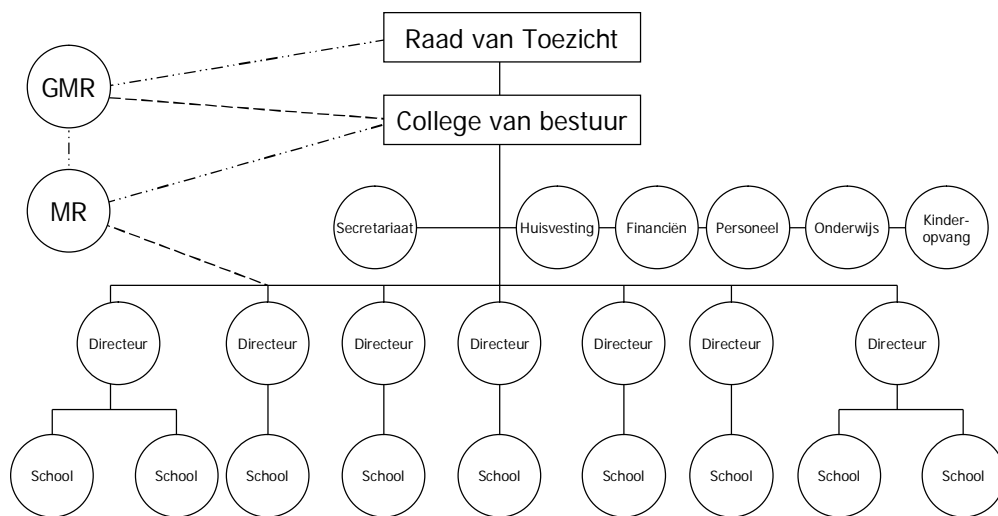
Raad van Toezicht

GMR

College van bestuur

MR

Secretariaat

Huisvesting

Financiën

Personeel

Onderwijs

Kinderopvang

Directeur

Directeur

Directeur

Directeur

Directeur

Directeur

Directeur

School

School

School

School

School

School

School

School

School